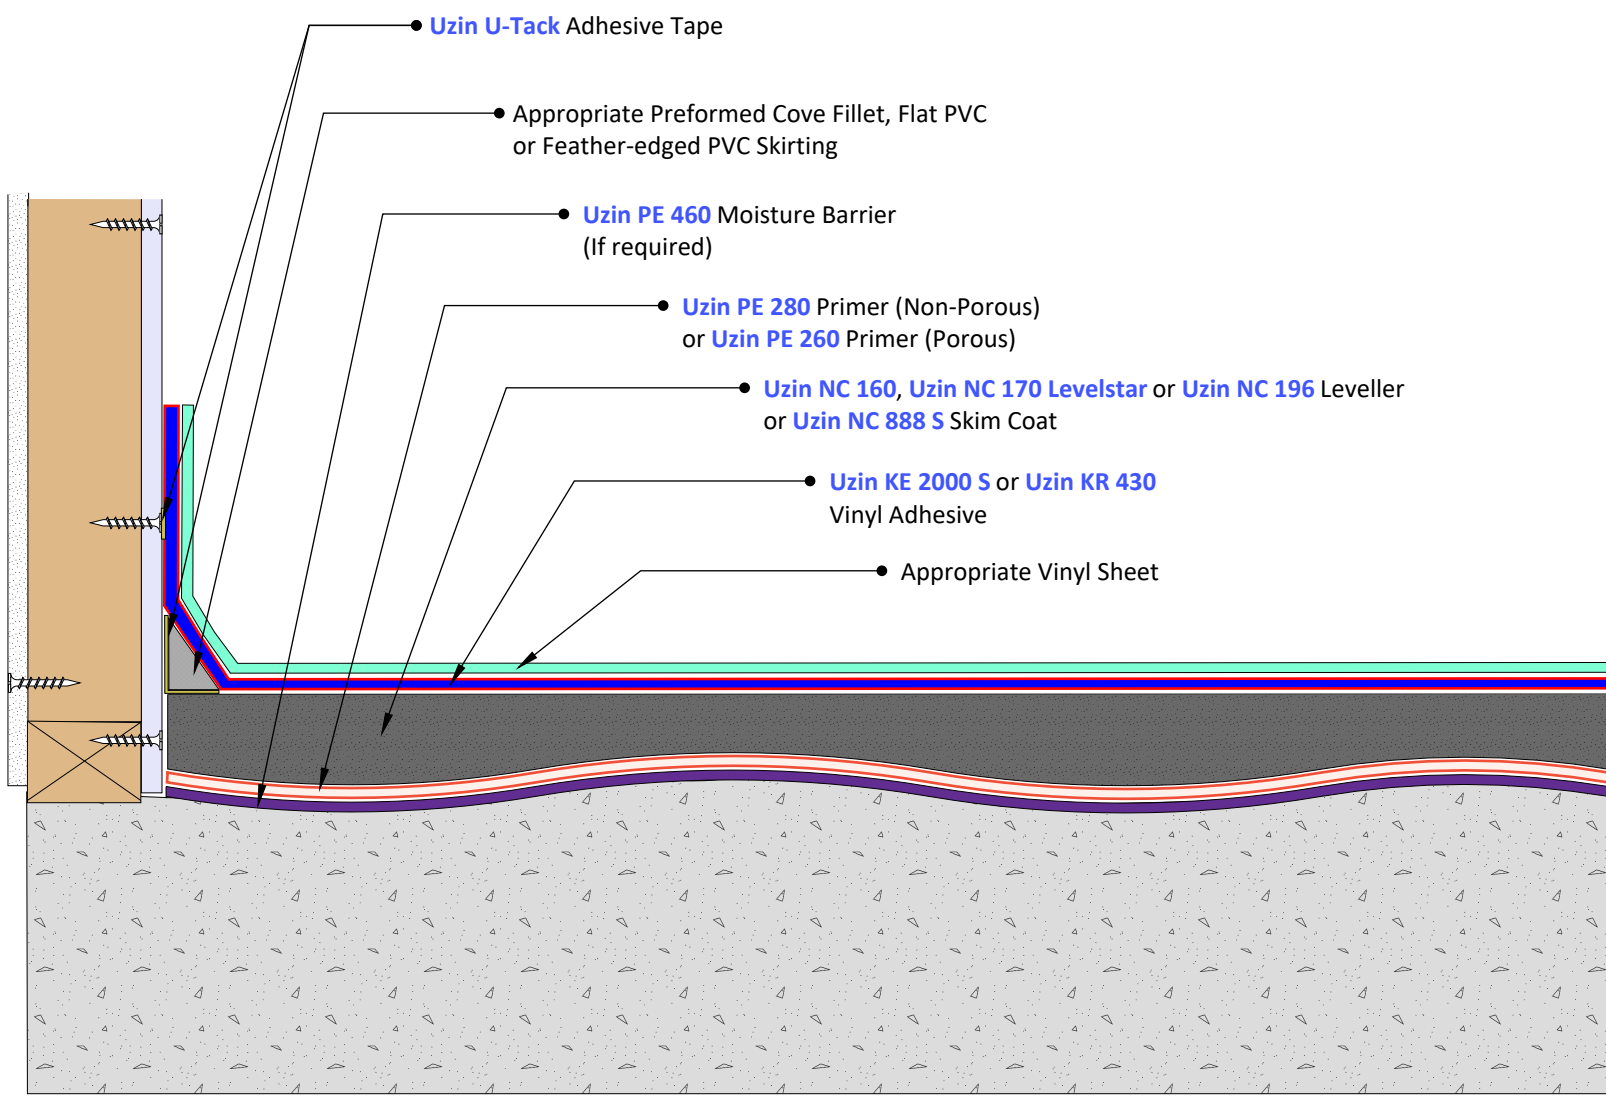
Uzin U-Tack Adhesive Tape

Appropriate Preformed Cove Fillet, Flat PVC or Feather-edged PVC Skirting

Uzin PE 460 Moisture Barrier (If required)

Uzin PE 280 Primer (Non-Porous) or Uzin PE 260 Primer (Porous)

Uzin NC 160, Uzin NC 170 Levelstar or Uzin NC 196 Leveller or Uzin NC 888 S Skim Coat

Uzin KE 2000 S or Uzin KR 430 Vinyl Adhesive

Appropriate Vinyl Sheet